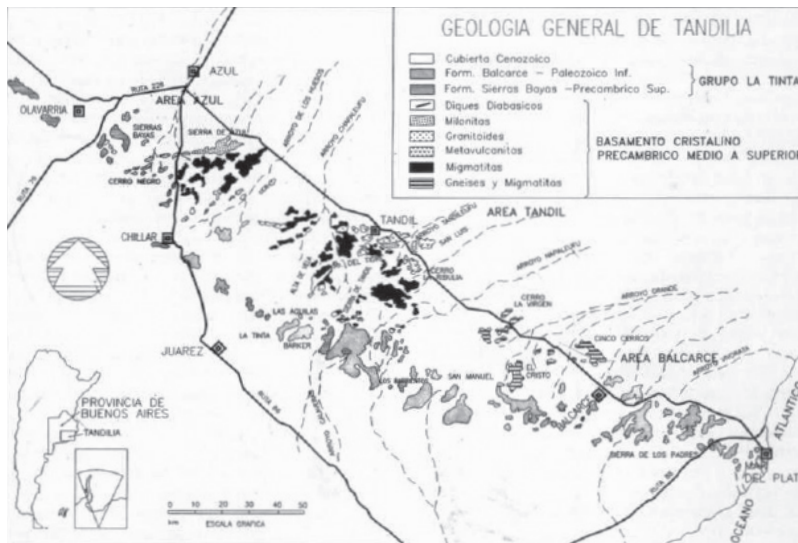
GEOLOGIA GENERAL DE TANDILIA

Cubierta Cenozoico
Form. Balcarce – Paleozoico Inf.
Form. Sierras Bayas –Precambrico Sup.
GRUPO LA TINTA
Diques Diabasicos
Milonitas
Granitoides
Metavulcanitas
Migmatitas
Gneises y Migmatitas
BASAMENTO CRISTALINO PRECAMBRICO MEDIO A SUPERIOR

AZUL
RUTA 226
AREA AZUL
OLAVARRIA
SIERRAS BAYAS
SIERRA DE AZUL
ARROYO DE LOS HUESOS
ARROYO CHAPALEOFU
CERRO NEGRO
CHILLAR
RUTA 30
TANDIL
AREA TANDIL
ARROYO TANDILEOFU
SAN LUIS
ARROYO NAPALEOFU
ALTA DE LAS
DEL
CERRO ALBUJA
CERRO LA VIRGEN
ARROYO GRANDE
LAS AGUILAS
LA TINTA
BARKER
CINCO CERROS
AREA BALCARCE
ARROYO VIVORATA
JUAREZ
LOS BARRIALES
SAN MANUEL
EL CRISTO
BALCARCE
SIERRA DE LOS PADRES
MAR DEL PLATA
ATLANTICO
OCEANO
RUTA 88
RUTA 74
ARROYO QUEQUEN
PROVINCIA DE BUENOS AIRES
TANDILIA
0 10 20 30 40 50
Km
ESCALA GRAFICA